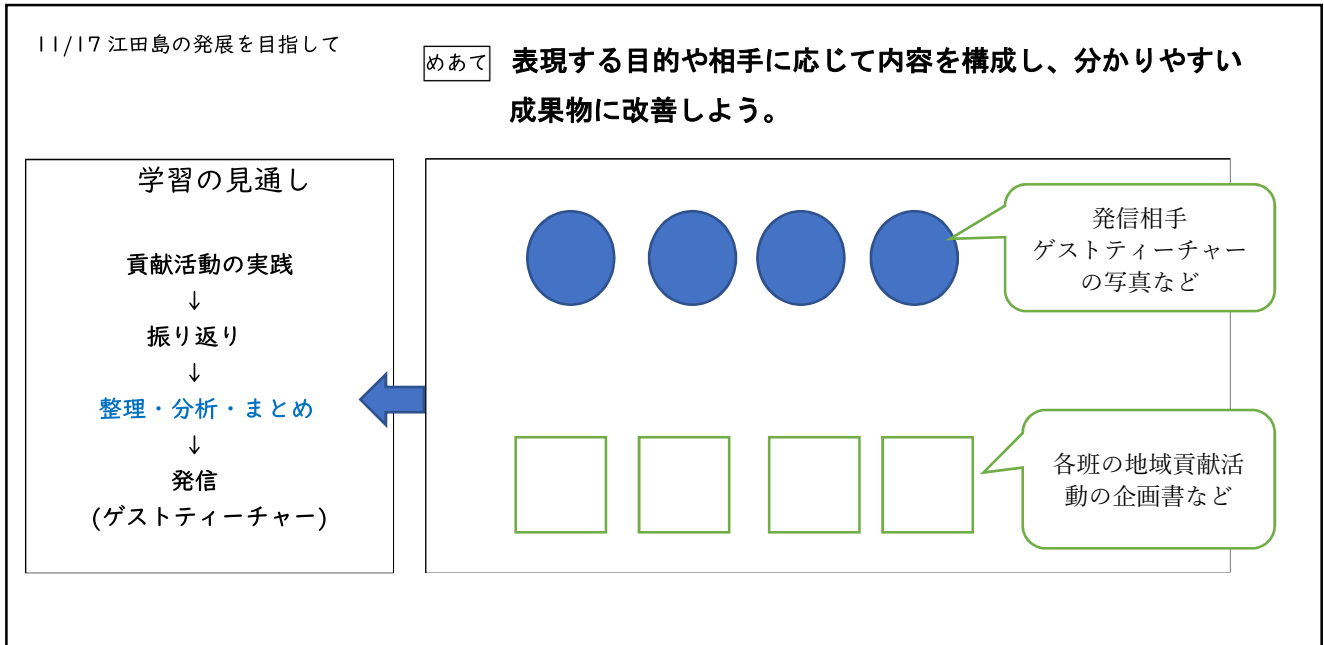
11/17 江田島の発展を目指して

めあて 表現する目的や相手に応じて内容を構成し、分かりやすい成果物に改善しよう。

学習の見通し

貢献活動の実践
↓
振り返り
↓
整理・分析・まとめ
↓
発信
(ゲストティーチャー)

発信相手
ゲストティーチャー
の写真など

各班の地域貢献活動の企画書など